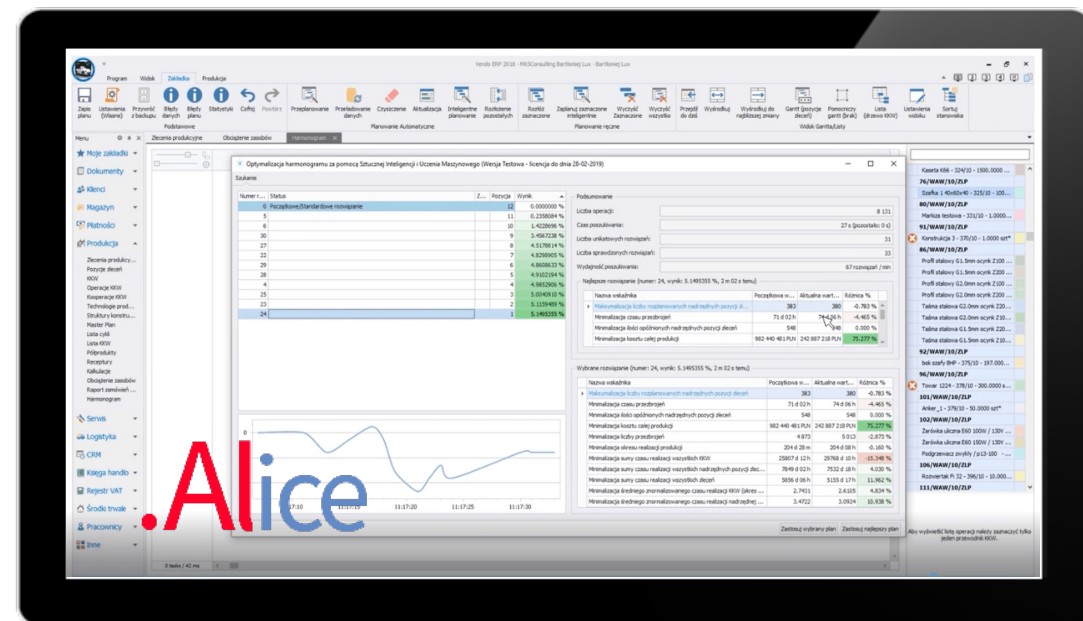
Vendo ERP 2018 - MKSConsulting Bartłomiej Lux - Bartłomiej Lux

Program Widok Zakładka Produkcja

Zapisz planu Ustawienia (Własne) Przywróć z backupu Błędy danych Błędy planu Statystyki Cofnij Powtórz
Podstawowe
Przeplanowanie Przeładowanie danych Czyszczenie Aktualizacja Inteligentne planowanie Rozłożenie pozostałych
Planowanie Automatyczne
Rozłóż zaznaczone Zaplanuj zaznaczone inteligentnie Wyczyść Zaznaczone Wyczyść wszystko
Planowanie ręczne
Przejdź do dziś Wyśrodkuj Wyśrodkuj do najbliższej zmiany Gantt (pozycje zleceń) Pomocniczy gantt (braki) Lista (drzewa KKW)
Widok Gantta/Listy
Ustawienia widoku Sortuj stanowiska

Menu
Moje zakładki
Dokumenty
Klienci
Magazyn
Płatności
Produkcja
Zlecenia produkcy...
Pozycje zleceń
KKW
Operacje KKW
Kooperacje KKW
Technologie prod...
Struktury konstru...
Master Plan
Lista cykli
Lista KKW
Półprodukty
Receptury
Kalkulacje
Obciążenie zasobów
Raport zamówień...
Harmonogram
Serwis
Logistyka
CRM
Księga handlo
Rejestr VAT
Środki trwałe
Pracownicy
Inne

Zlecenia produkcyjne Obciążenie zasobów Harmonogram

Optymalizacja harmonogramu za pomocą Sztucznej Inteligencji i Uczenia Maszynowego (Wersja Testowa - licencja do dnia 28-02-2019)
Szukanie

| Numer r... | Status | Z... | Pozycja | Wynik |
|---|---|---|---|---|
| 0 | Początkowe/Standardowe rozwiązanie | | 12 | 0.0000000 % |
| 5 | | | 11 | 0.2358084 % |
| 6 | | | 10 | 1.4228696 % |
| 30 | | | 9 | 3.4567238 % |
| 27 | | | 8 | 4.5178814 % |
| 22 | | | 7 | 4.8298905 % |
| 29 | | | 6 | 4.8608633 % |
| 26 | | | 5 | 4.9102194 % |
| 4 | | | 4 | 4.9852906 % |
| 25 | | | 3 | 5.0040810 % |
| 23 | | | 2 | 5.1159489 % |
| 24 | | | 1 | 5.1495355 % |

0
11:17:10 11:17:15 11:17:20 11:17:25 11:17:30

Podsumowanie
Liczba operacji: 8 131
Czas poszukiwania: 27 s (pozostało: 0 s)
Liczba unikatowych rozwiązań: 31
Liczba sprawdzonych rozwiązań: 33
Wydajność poszukiwania: 67 rozwiązań / min

Najlepsze rozwiązanie (numer: 24, wynik: 5.1495355 %, 2 m 02 s temu)

| Nazwa wskaźnika | Początkowa w... | Aktualna wart... | Różnica % |
|---|---|---|---|
| Maksymalizacja liczby rozplanowanych nadrzędnych pozycji zl... | 383 | 380 | -0.783 % |
| Minimalizacja czasu przezbrojeń | 71 d 02 h | 74 d 06 h | -4.465 % |
| Minimalizacja ilości opóźnionych nadrzędnych pozycji zleceń | 548 | 548 | 0.000 % |
| Minimalizacja kosztu całej produkcji | 982 440 481 PLN | 242 887 218 PLN | 75.277 % |

Wybrane rozwiązanie (numer: 24, wynik: 5.1495355 %, 2 m 02 s temu)

| Nazwa wskaźnika | Początkowa w... | Aktualna wart... | Różnica % |
|---|---|---|---|
| Maksymalizacja liczby rozplanowanych nadrzędnych pozycji zleceń | 383 | 380 | -0.783 % |
| Minimalizacja czasu przezbrojeń | 71 d 02 h | 74 d 06 h | -4.465 % |
| Minimalizacja ilości opóźnionych nadrzędnych pozycji zleceń | 548 | 548 | 0.000 % |
| Minimalizacja kosztu całej produkcji | 982 440 481 PLN | 242 887 218 PLN | 75.277 % |
| Minimalizacja liczby przezbrojeń | 4 873 | 5 013 | -2.873 % |
| Minimalizacja okresu realizacji produkcji | 204 d 28 m | 204 d 08 h | -0.160 % |
| Minimalizacja sumy czasu realizacji wszystkich KKW | 25807 d 12 h | 29768 d 10 h | -15.348 % |
| Minimalizacja sumy czasu realizacji wszystkich nadrzędnych pozycji zlec... | 7849 d 02 h | 7532 d 18 h | 4.030 % |
| Minimalizacja sumy czasu realizacji wszystkich zleceń | 5856 d 06 h | 5155 d 17 h | 11.962 % |
| Minimalizacja średniego znormalizowanego czasu realizacji KKW (zakres ... | 2.7421 | 2.6155 | 4.634 % |
| Minimalizacja średniego znormalizowanego czasu realizacji nadrzędnej ... | 3.4522 | 3.0924 | 10.938 % |

Zastosuj wybrany plan Zastosuj najlepszy plan

Kaseta 686 - 324/10 - 1500.0000 ...
76/WAW/10/ZLP
Szafka 1 40x80x40 - 325/10 - 100...
80/WAW/10/ZLP
Markiza testowa - 331/10 - 1.0000...
91/WAW/10/ZLP
Konstrukcja 3 - 370/10 - 1.0000 szt*
86/WAW/10/ZLP
Profil stalowy G1.9mm ocynk Z100 ...
Profil stalowy G1.5mm ocynk Z200 ...
Profil stalowy G1.5mm ocynk Z100 ...
Profil stalowy G2.0mm ocynk Z200 ...
Taśma stalowa G2.0mm ocynk Z10...
Taśma stalowa G2.0mm ocynk Z10...
Taśma stalowa G1.5mm ocynk Z20...
Taśma stalowa G1.5mm ocynk Z10...
92/WAW/10/ZLP
bok szafy BHP - 375/10 - 197.000...
93/WAW/10/ZLP
Towar 1224 - 378/10 - 300.0000 s...
101/WAW/10/ZLP
Anker_1 - 376/10 - 50.0000 szt*
102/WAW/10/ZLP
Żarówka uliczna E60 100W / 130V ...
Żarówka uliczna E60 150W / 130V ...
Podgrzewacz zwykły / p13-100 ...
106/WAW/10/ZLP
Rozwiertak Fi 32 - 396/10 - 10.000...
111/WAW/10/ZLP

Aby wyświetlić listę operacji należy zaznaczyć tylko jeden przewodnik KKW.

0 tasks / 42 ms

.Alice